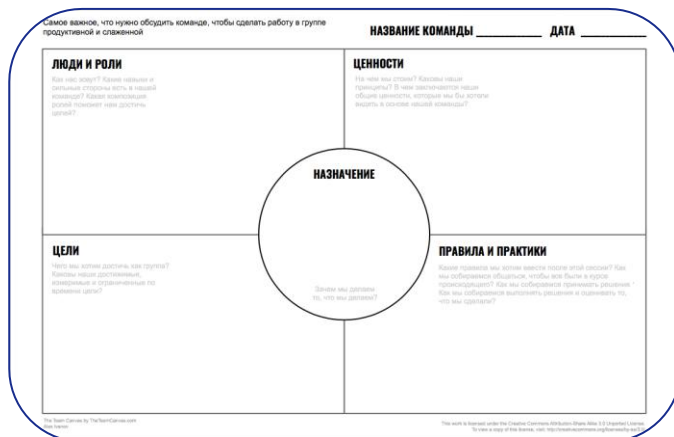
Самое важное, что нужно обсудить команде, чтобы сделать работу в группе продуктивной и слаженной

НАЗВАНИЕ КОМАНДЫ ___________ ДАТА ___________

ЛЮДИ И РОЛИ

Как нас зовут? Какие сильные и слабые стороны есть в нашей команде? Какая композиция ролей поможет нам достичь целей?

ЦЕННОСТИ

На чем мы стоим? Каковы наши принципы? В чем заключаются наши общие ценности, которые мы бы хотели видеть в основе нашей команды?

НАЗНАЧЕНИЕ

Зачем мы делаем то, что мы делаем?

ЦЕЛИ

Чего мы хотим достичь как группа? Каковы наши достижимые, измеримые и ограниченные по времени цели?

ПРАВИЛА И ПРАКТИКИ

Какие правила мы хотим ввести после этой сессии? Как мы собираемся общаться, чтобы все были в курсе происходящего? Как мы собираемся принимать решения? Как мы собираемся выполнять решения и оценивать то, что мы сделали?

The Team Canvas by TheTeamCanvas.com
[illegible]

This work is licensed under the Creative Commons Attribution-Share Alike 3.0 Unported License. To view a copy of this license, visit: http://creativecommons.org/licenses/by-sa/3.0/